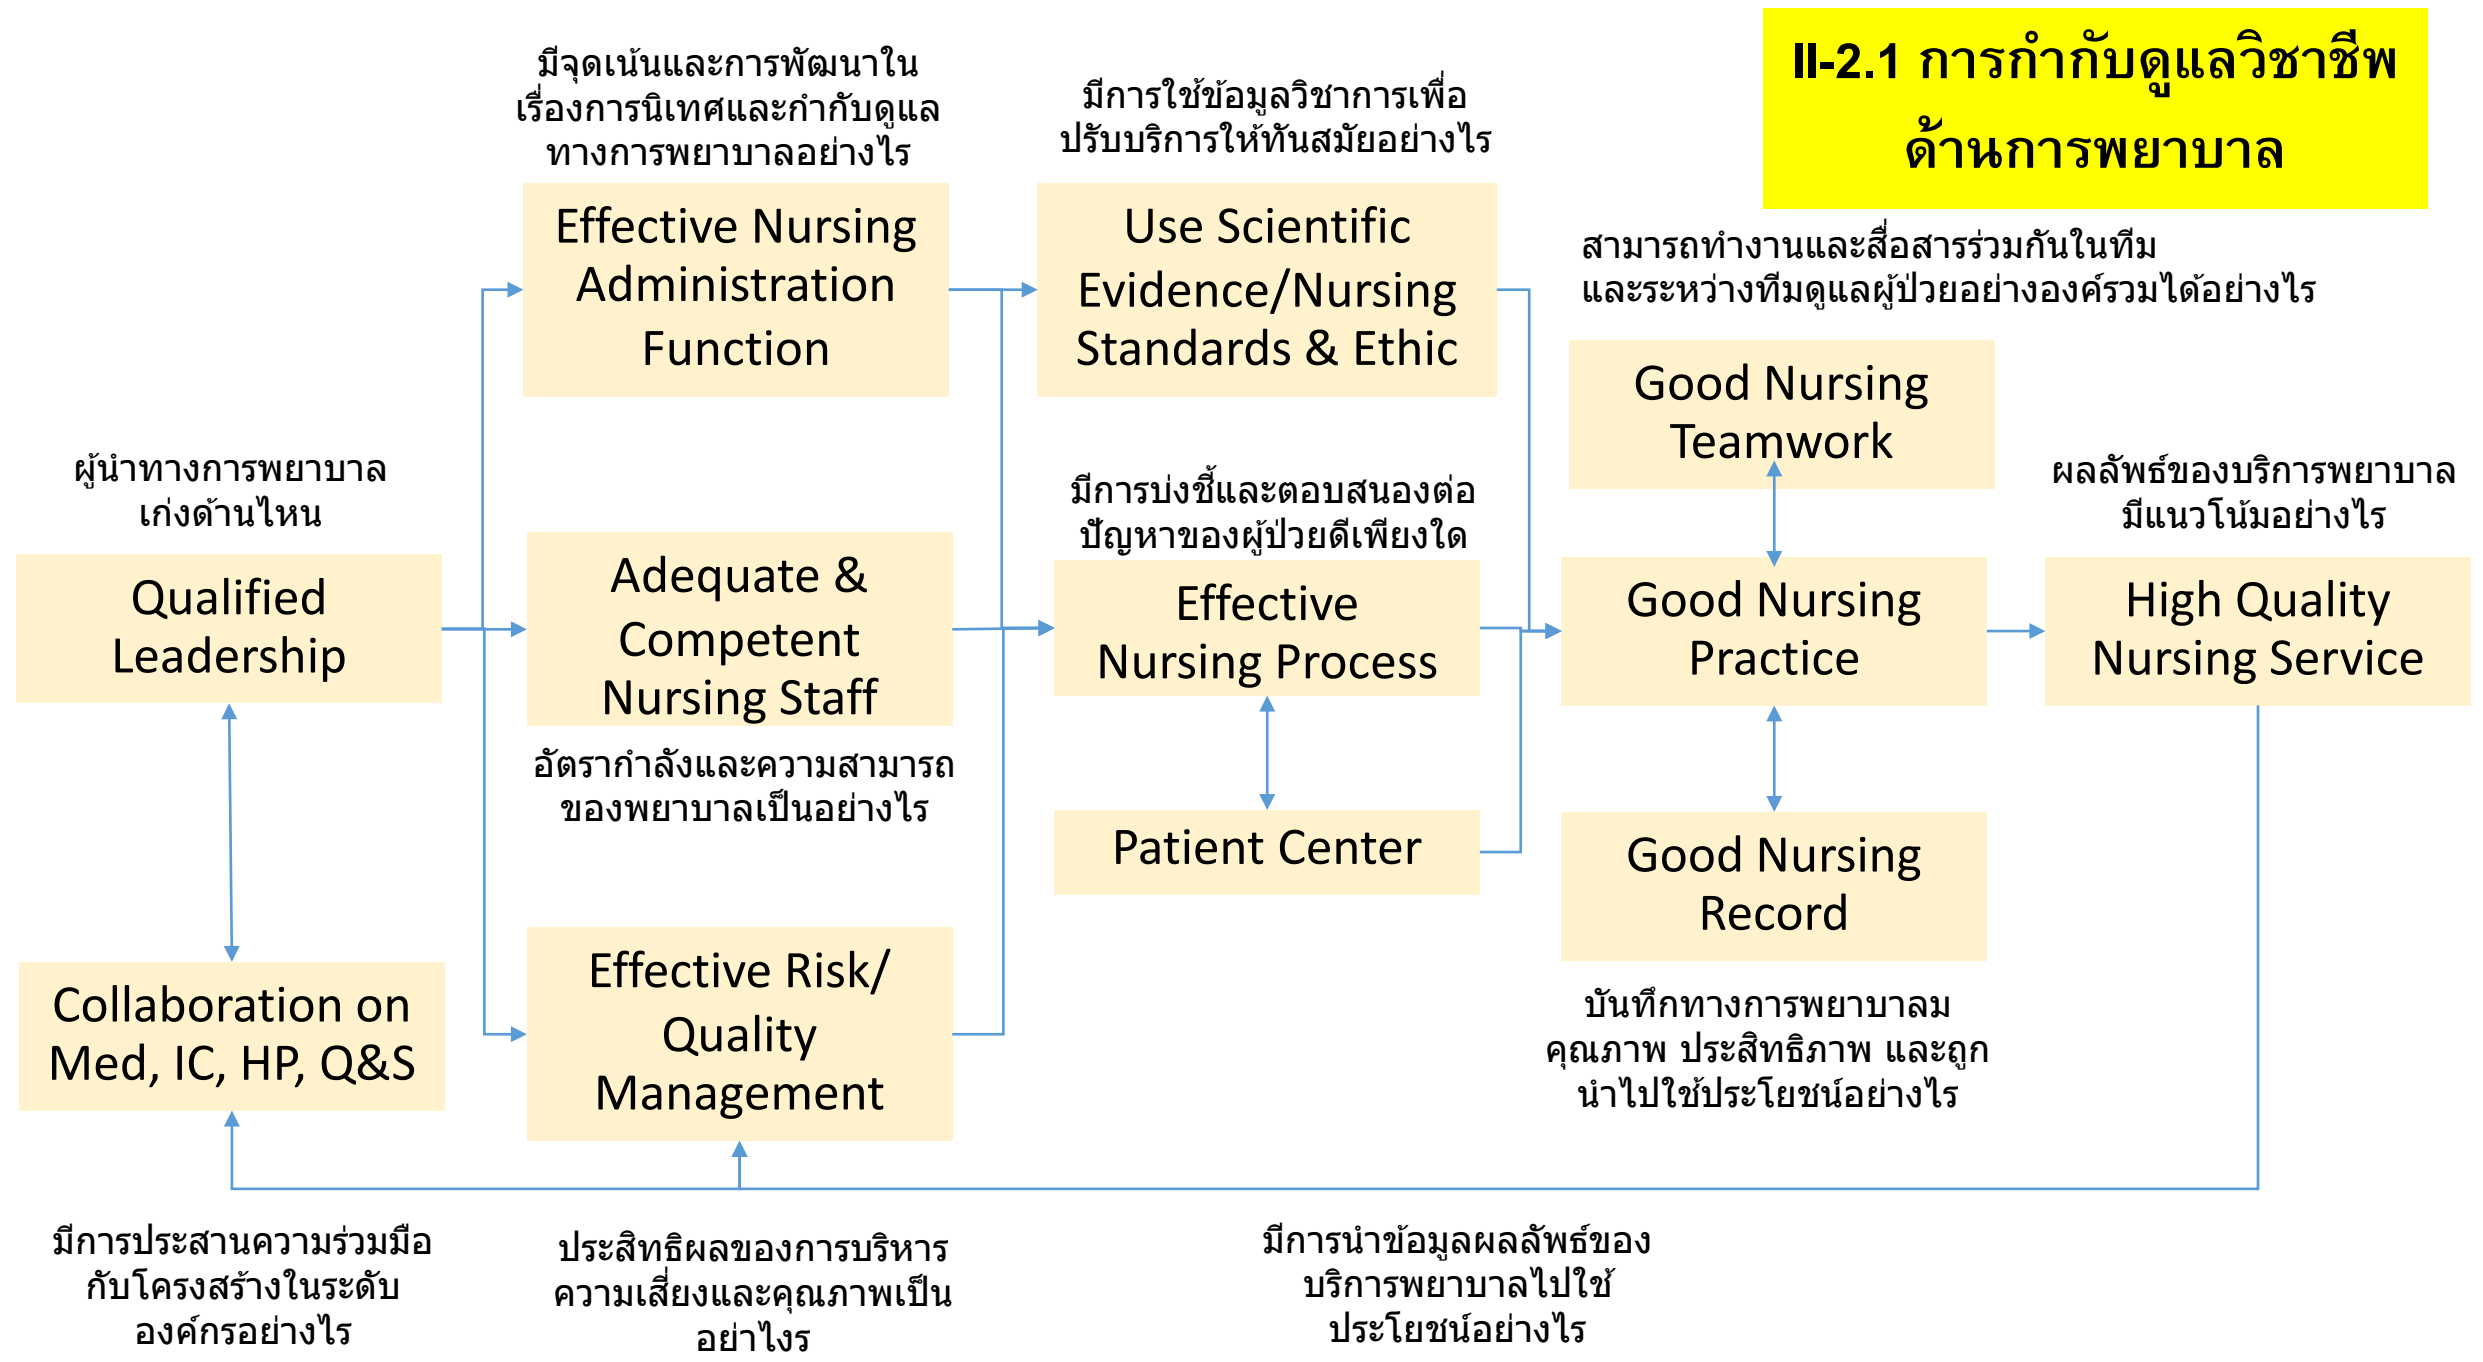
II-2.1 การกำกับดูแลวิชาชีพด้านการพยาบาล

มีจุดเน้นและการพัฒนาในเรื่องการนิเทศและกำกับดูแลทางการพยาบาลอย่างไร

Effective Nursing Administration Function

มีการใช้ข้อมูลวิชาการเพื่อปรับบริการให้ทันสมัยอย่างไร

Use Scientific Evidence/Nursing Standards & Ethic

สามารถทำงานและสื่อสารร่วมกันในทีมและระหว่างทีมดูแลผู้ป่วยอย่างองค์รวมได้อย่างไร

Good Nursing Teamwork

ผู้นำทางการพยาบาลเก่งด้านไหน

Qualified Leadership

Adequate & Competent Nursing Staff

อัตรากำลังและความสามารถของพยาบาลเป็นอย่างไร

มีการบ่งชี้และตอบสนองต่อปัญหาของผู้ป่วยดีเพียงใด

Effective Nursing Process

Patient Center

Good Nursing Practice

ผลลัพธ์ของบริการพยาบาลมีแนวโน้มอย่างไร

High Quality Nursing Service

Good Nursing Record

บันทึกทางการพยาบาลมคุณภาพ ประสิทธิภาพ และถูกนำไปใช้ประโยชน์อย่างไร

Collaboration on Med, IC, HP, Q&S

Effective Risk/ Quality Management

มีการประสานความร่วมมือกับโครงสร้างในระดับองค์กรอย่างไร

ประสิทธิผลของการบริหารความเสี่ยงและคุณภาพเป็นอย่างไร

มีการนำข้อมูลผลลัพธ์ของบริการพยาบาลไปใช้ประโยชน์อย่างไร